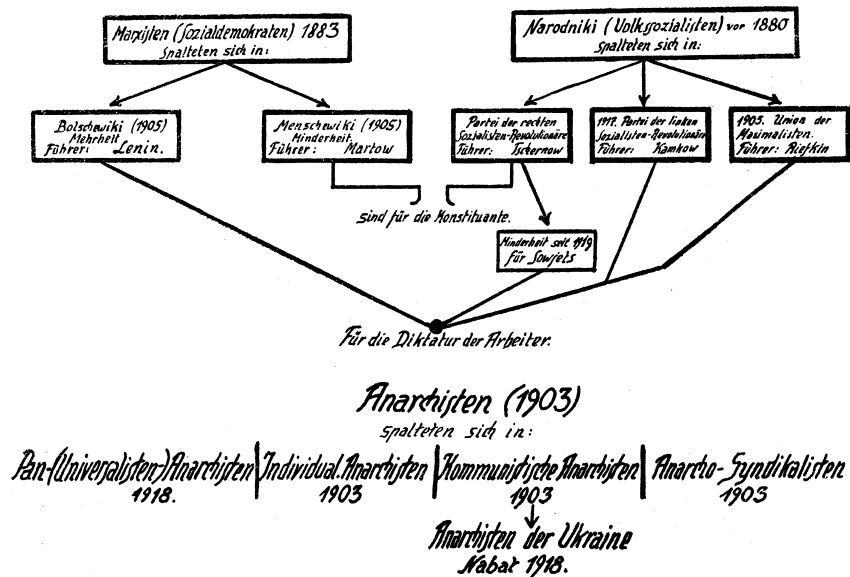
Marxisten (Sozialdemokraten) 1883
Spalteten sich in:

Narodniki (Volkssozialisten) vor 1880
Spalteten sich in:

Bolschewiki (1905)
Mehrheit
Führer: Lenin.

Menschewiki (1905)
Minderheit.
Führer: Martow

Partei der rechten Sozialisten-Revolutionäre
Führer: Tschernow

1917. Partei der linken Sozialisten-Revolutionäre
Führer: Kamkow

1905. Union der Maximalisten.
Führer: Riefkin

sind für die Konstituante.

Minderheit seit 1919 für Sowjets

Für die Diktatur der Arbeiter.

Anarchisten (1903)
spalteten sich in:

Pan-(Universalisten-)Anarchisten
1918.

Individual. Anarchisten
1903

Kommunistische Anarchisten
1903

Anarcho-Syndikalisten
1903

Anarchisten der Ukraine
Nabat 1918.